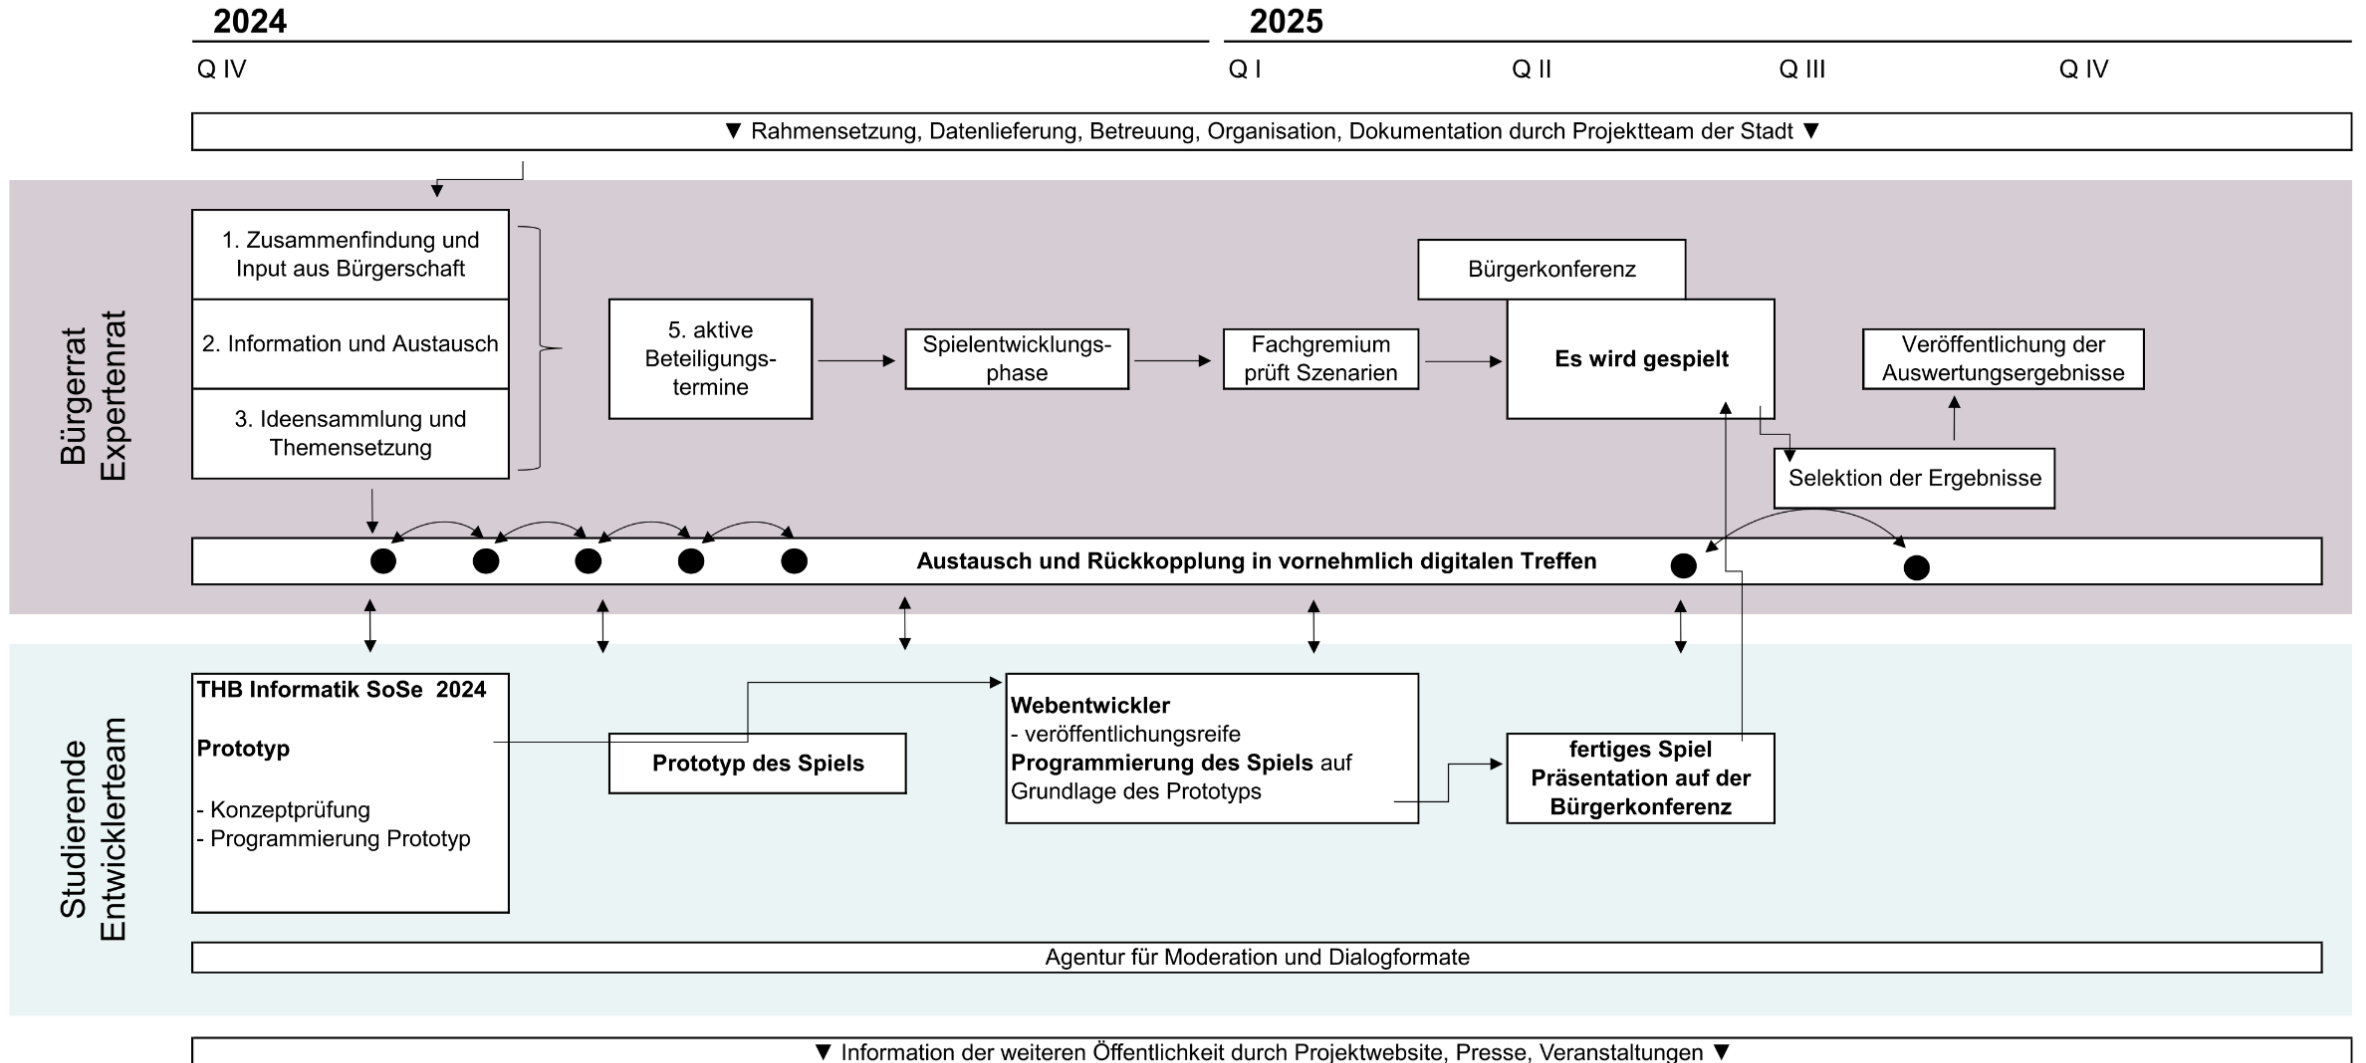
2024

2025

Q IV

Q I

Q II

Q III

Q IV

▼ Rahmensetzung, Datenlieferung, Betreuung, Organisation, Dokumentation durch Projektteam der Stadt ▼

Bürgerrat Expertenrat

1. Zusammenfindung und Input aus Bürgerschaft

2. Information und Austausch

3. Ideensammlung und Themensetzung

5. aktive Beteiligungstermine

Spielentwicklungsphase

Fachgremium prüft Szenarien

Bürgerkonferenz

Es wird gespielt

Veröffentlichung der Auswertungsergebnisse

Selektion der Ergebnisse

Austausch und Rückkopplung in vornehmlich digitalen Treffen

Studierende Entwicklerteam

THB Informatik SoSe 2024

Prototyp

- Konzeptprüfung
- Programmierung Prototyp

Prototyp des Spiels

Webentwickler
- veröffentlichungsreife Programmierung des Spiels auf Grundlage des Prototyps

fertiges Spiel Präsentation auf der Bürgerkonferenz

Agentur für Moderation und Dialogformate

▼ Information der weiteren Öffentlichkeit durch Projektwebsite, Presse, Veranstaltungen ▼